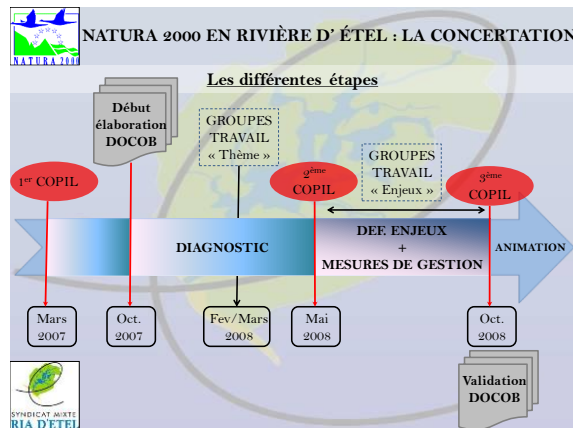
NATURA 2000

NATURA 2000 EN RIVIÈRE D' ÉTEL : LA CONCERTATION

Les différentes étapes

Début élaboration DOCOB

GROUPES TRAVAIL « Thème »

GROUPES TRAVAIL « Enjeux »

1$^{er}$ COPIL

2$^{ème}$ COPIL

3$^{ème}$ COPIL

DIAGNOSTIC

DEF ENJEUX + MESURES DE GESTION

ANIMATION

Mars 2007

Oct. 2007

Fev/Mars 2008

Mai 2008

Oct. 2008

Validation DOCOB

SYNDICAT MIXTE RIA D'ETEL